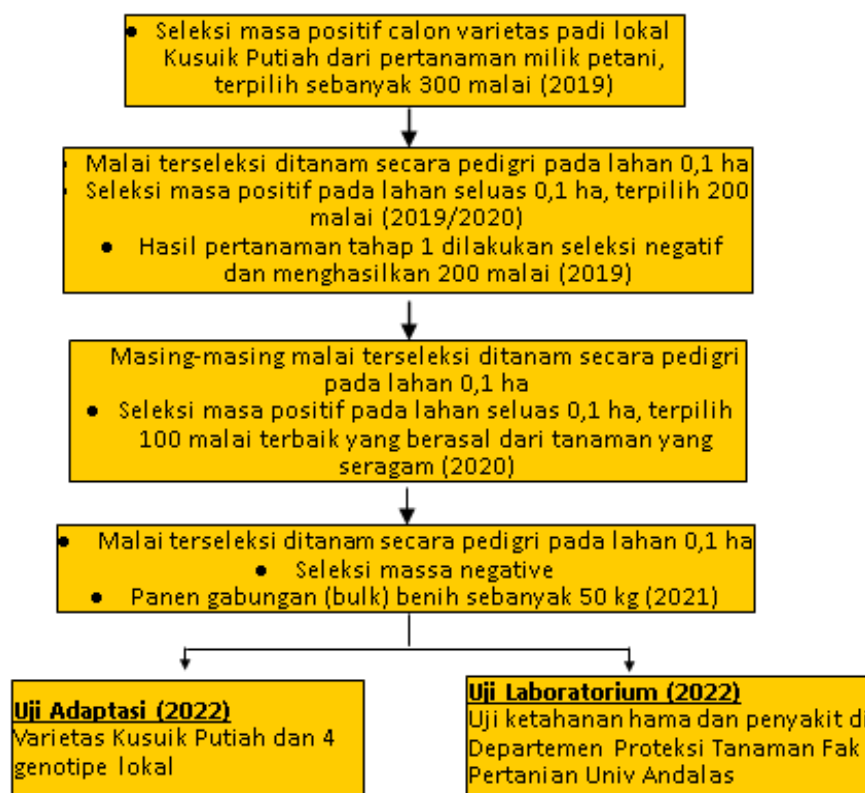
• Seleksi masa positif calon varietas padi lokal Kusuik Putiah dari pertanaman milik petani, terpilih sebanyak 300 malai (2019)

• Malai terseleksi ditanam secara pedigri pada lahan 0,1 ha
• Seleksi masa positif pada lahan seluas 0,1 ha, terpilih 200 malai (2019/2020)
• Hasil pertanaman tahap 1 dilakukan seleksi negatif dan menghasilkan 200 malai (2019)

Masing-masing malai terseleksi ditanam secara pedigri pada lahan 0,1 ha
• Seleksi masa positif pada lahan seluas 0,1 ha, terpilih 100 malai terbaik yang berasal dari tanaman yang seragam (2020)

• Malai terseleksi ditanam secara pedigri pada lahan 0,1 ha
• Seleksi massa negative
• Panen gabungan (bulk) benih sebanyak 50 kg (2021)

Uji Adaptasi (2022)
Varietas Kusuik Putiah dan 4 genotipe lokal

Uji Laboratorium (2022)
Uji ketahanan hama dan penyakit di Departemen Proteksi Tanaman Fak Pertanian Univ Andalas